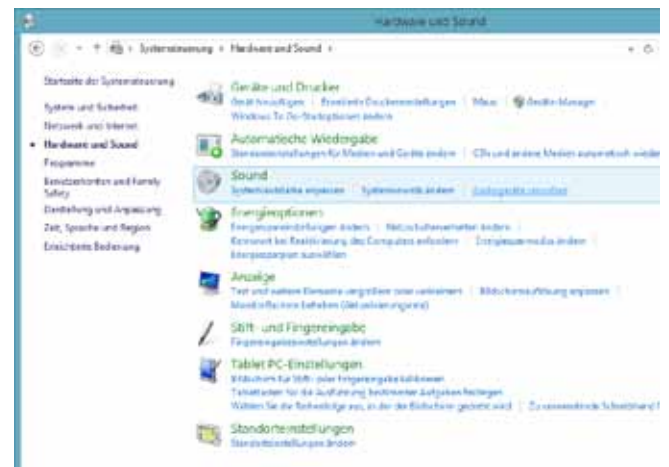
Hardware und Sound

Systemsteuerung › Hardware und Sound ›

Startseite der Systemsteuerung
System und Sicherheit
Netzwerk und Internet
Hardware und Sound
Programme
Benutzerkonten und Family Safety
Darstellung und Anpassung
Zeit, Sprache und Region
Erleichterte Bedienung

Geräte und Drucker
Gerät hinzufügen | Erweiterte Druckereinstellungen | Maus | Geräte-Manager
Windows To Go-Startoptionen ändern

Automatische Wiedergabe
Standardeinstellungen für Medien und Geräte ändern | CDs und andere Medien automatisch wiede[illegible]

Sound
Systemlautstärke anpassen | Systemsounds ändern | Audiogeräte verwalten

Energieoptionen
Energiespareinstellungen ändern | Netzschalterverhalten ändern |
Kennwort bei Reaktivierung des Computers anfordern | Energiesparmodus ändern
Energiesparplan auswählen

Anzeige
Text und weitere Elemente vergrößern oder verkleinern | Bildschirmauflösung anpassen |
Monitorflackern beheben (Aktualisierungsrate)

Stift- und Fingereingabe
Fingereingabeeinstellungen ändern

Tablet PC-Einstellungen
Bildschirm für Stift- oder Fingereingabe kalibrieren
Tablettasten für die Ausführung bestimmter Aufgaben festlegen
Wählen Sie die Reihenfolge aus, in der der Bildschirm gedreht wird | Zu verwendende Schreibhand f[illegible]

Standorteinstellungen
Standorteinstellungen ändern